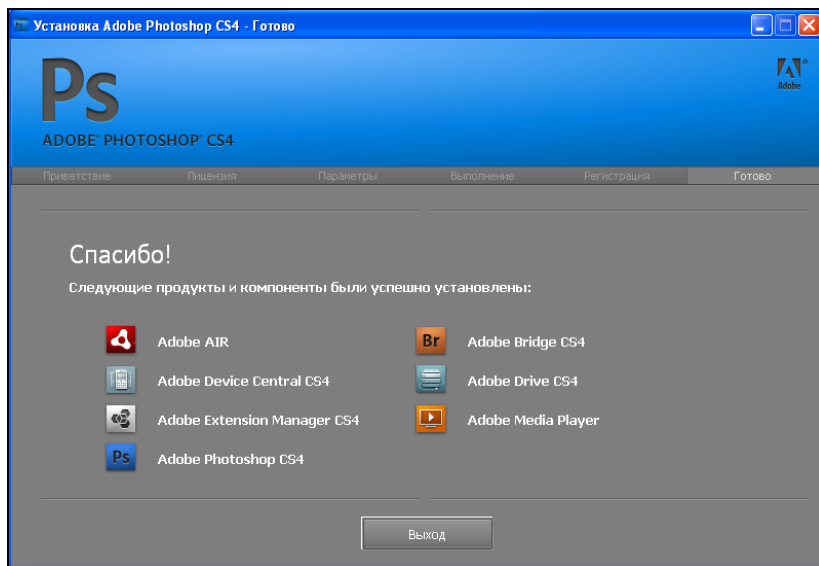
Установка Adobe Photoshop CS4 - Готово

Ps

ADOBE® PHOTOSHOP® CS4

Adobe

Приветствие | Лицензия | Параметры | Выполнение | Регистрация | Готово

Спасибо!

Следующие продукты и компоненты были успешно установлены:

Adobe AIR

Adobe Device Central CS4

Adobe Extension Manager CS4

Ps Adobe Photoshop CS4

Br Adobe Bridge CS4

Adobe Drive CS4

Adobe Media Player

Выход